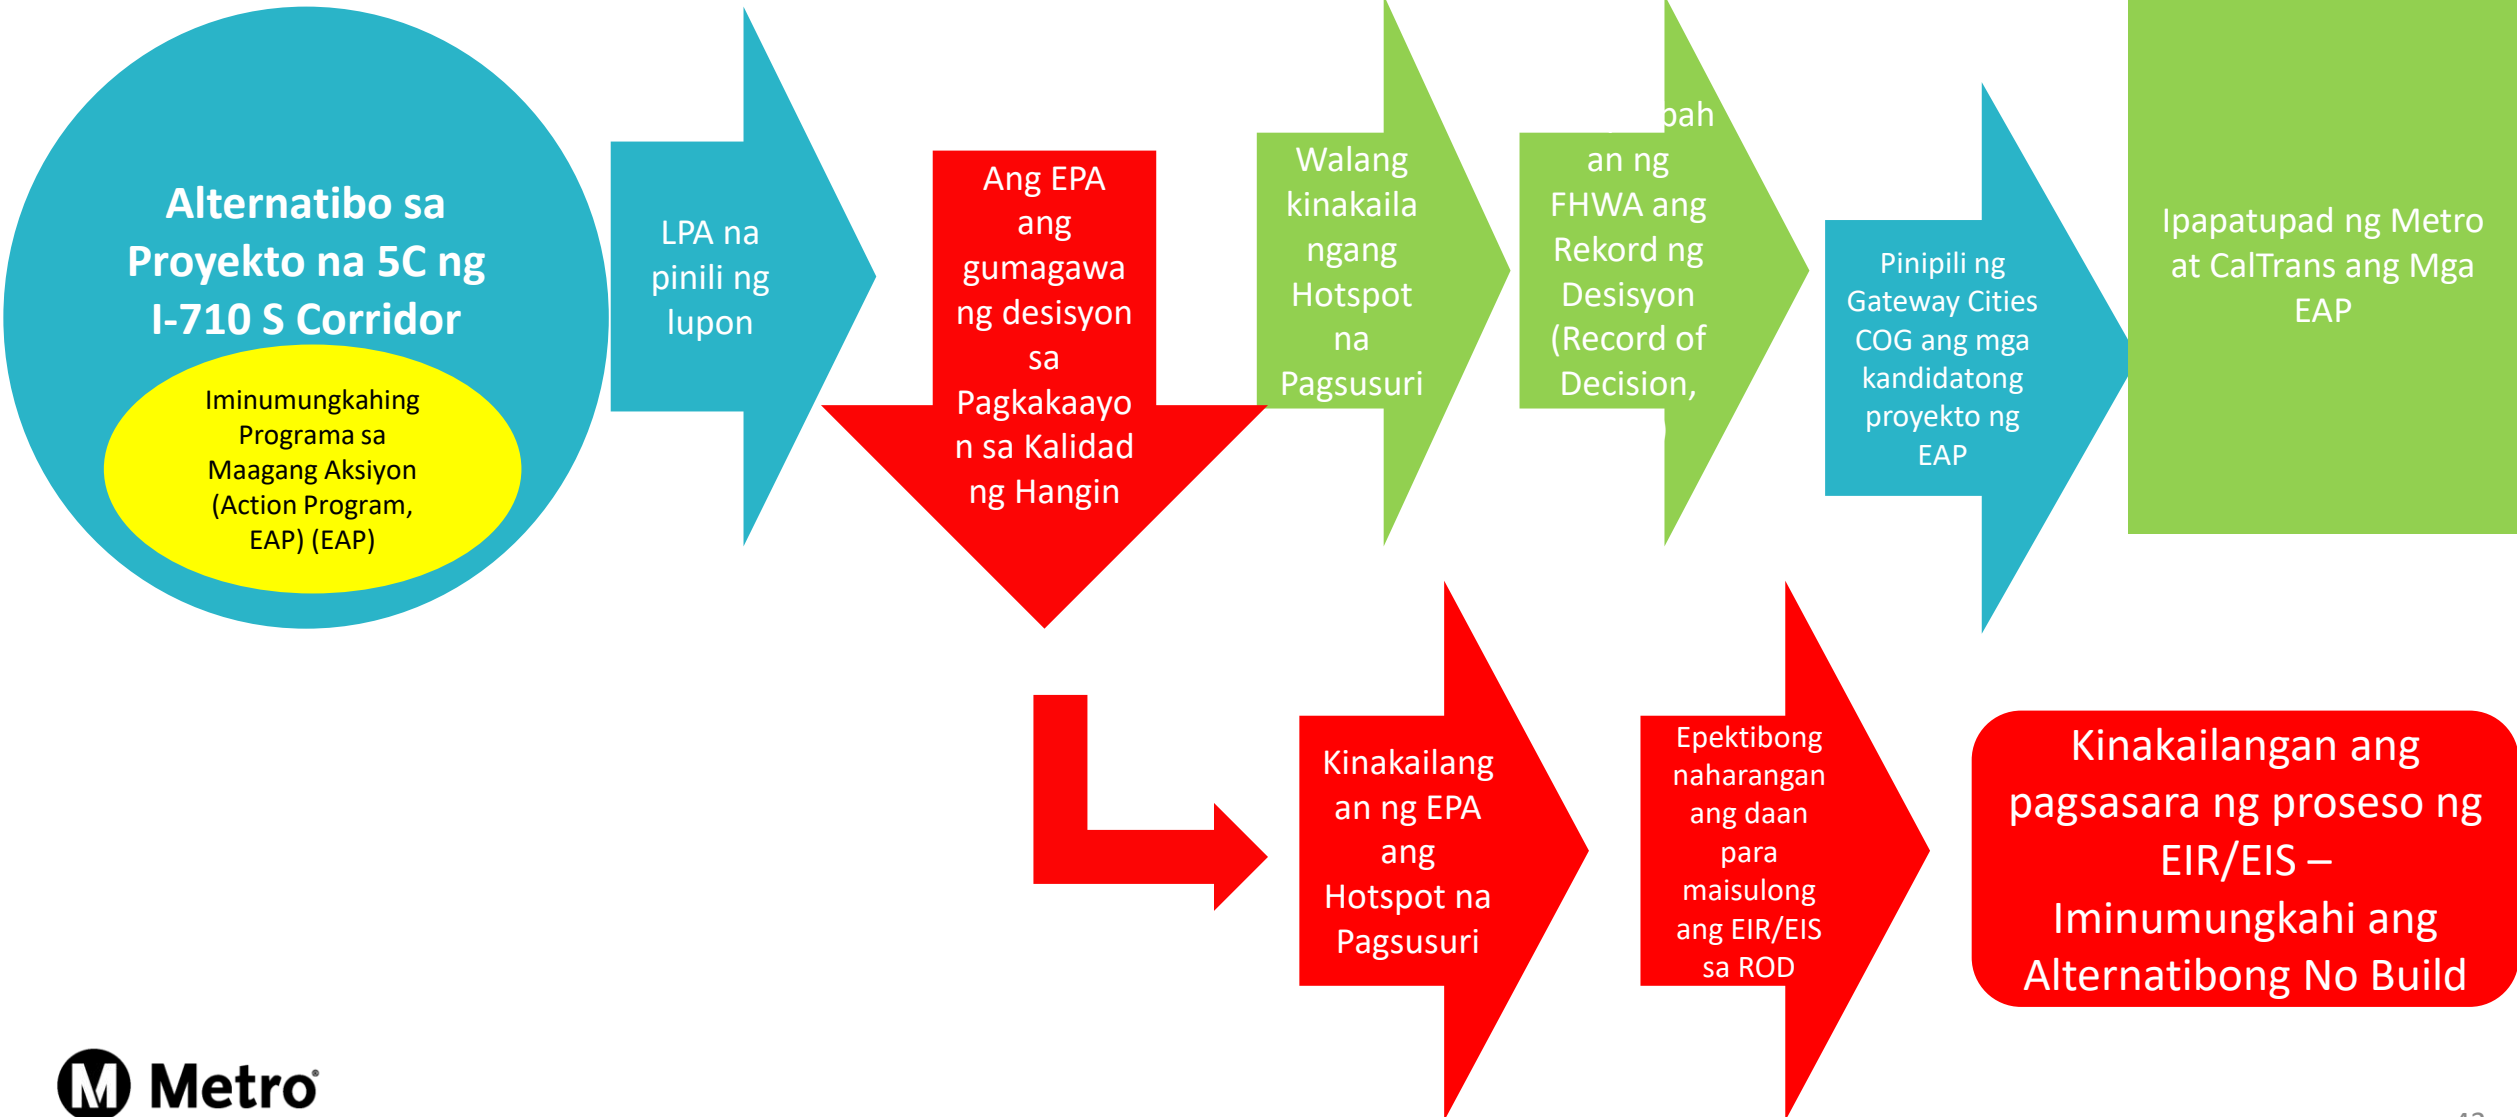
Alternatibo sa Proyekto na 5C ng I-710 S Corridor

Iminumungkahing Programa sa Maagang Aksiyon (Action Program, EAP) (EAP)

LPA na pinili ng lupon

Ang EPA ang gumagawa ng desisyon sa Pagkakaayon sa Kalidad ng Hangin

Walang kinakailangang Hotspot na Pagsusuri

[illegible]pah an ng FHWA ang Rekord ng Desisyon (Record of Decision,

Pinipili ng Gateway Cities COG ang mga kandidatong proyekto ng EAP

Ipapatupad ng Metro at CalTrans ang Mga EAP

Kinakailangan ng EPA ang Hotspot na Pagsusuri

Epektibong naharangan ang daan para maisulong ang EIR/EIS sa ROD

Kinakailangan ang pagsasara ng proseso ng EIR/EIS – Iminumungkahi ang Alternatibong No Build

Metro